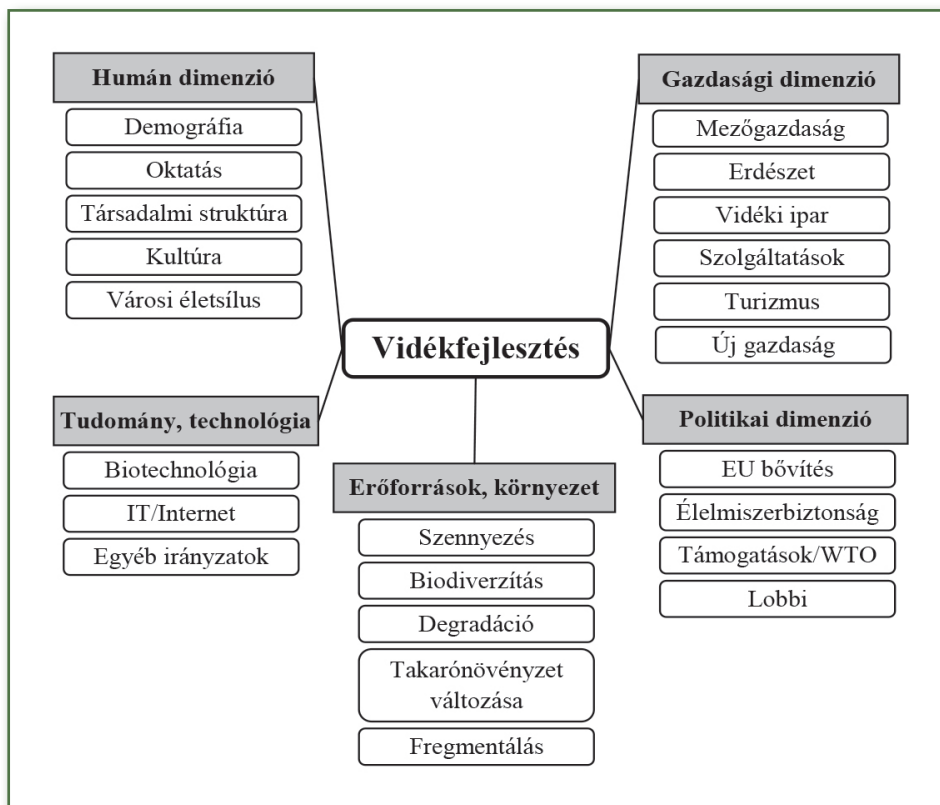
Humán dimenzió

Demográfia

Oktatás

Társadalmi struktúra

Kultúra

Városi életsílus

Gazdasági dimenzió

Mezőgazdaság

Erdészet

Vidéki ipar

Szolgáltatások

Turizmus

Új gazdaság

Vidékfejlesztés

Tudomány, technológia

Biotechnológia

IT/Internet

Egyéb irányzatok

Erőforrások, környezet

Szennyezés

Biodiverzítás

Degradáció

Takarónövényzet változása

Fregmentálás

Politikai dimenzió

EU bővítés

Élelmiszerbiztonság

Támogatások/WTO

Lobbi